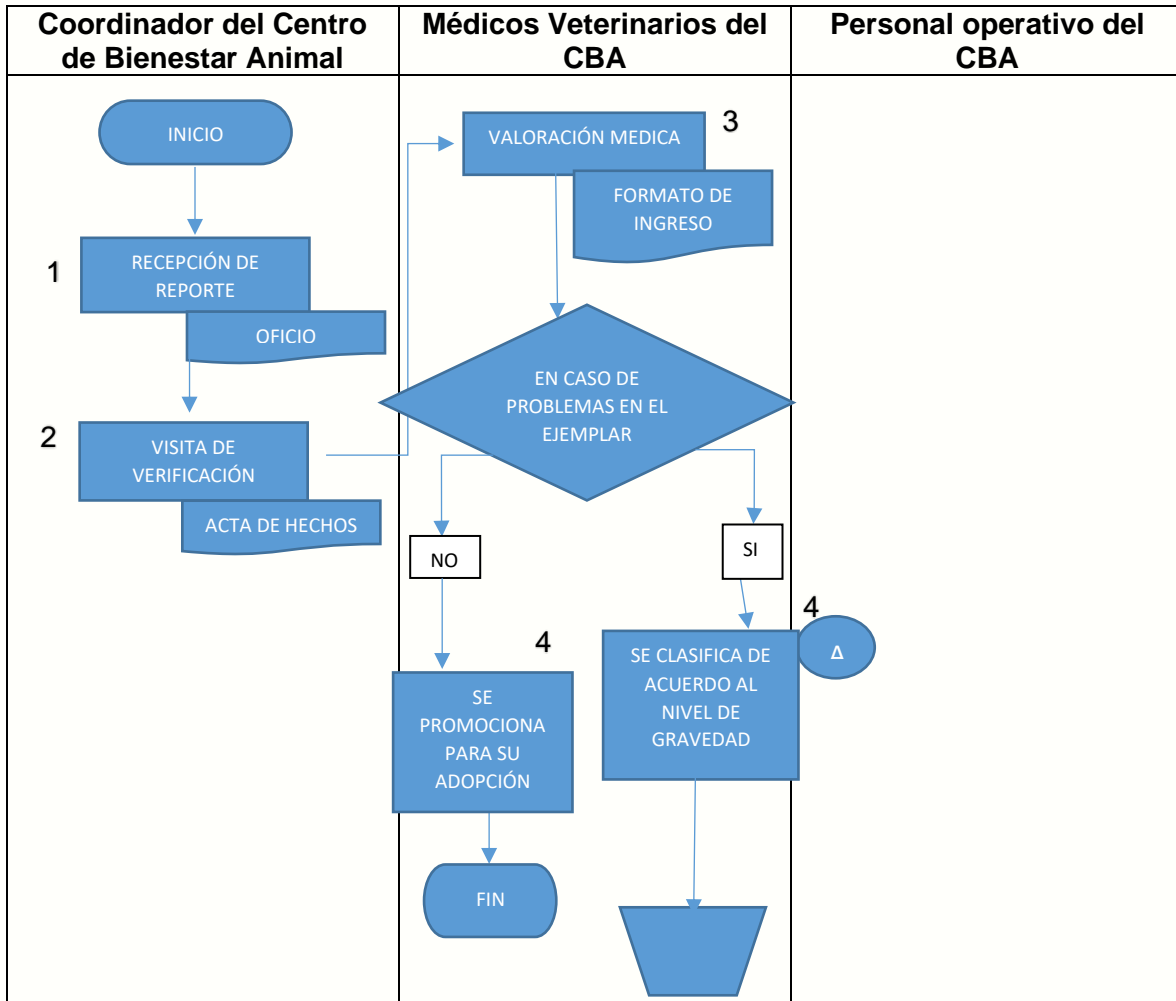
| Coordinador del Centro de Bienestar Animal | Médicos Veterinarios del CBA | Personal operativo del CBA |
|---|---|---|

INICIO

1 RECEPCIÓN DE REPORTE

OFICIO

2 VISITA DE VERIFICACIÓN

ACTA DE HECHOS

VALORACIÓN MEDICA 3

FORMATO DE INGRESO

EN CASO DE PROBLEMAS EN EL EJEMPLAR

NO

SI

4

SE PROMOCIONA PARA SU ADOPCIÓN

FIN

4

SE CLASIFICA DE ACUERDO AL NIVEL DE GRAVEDAD

A